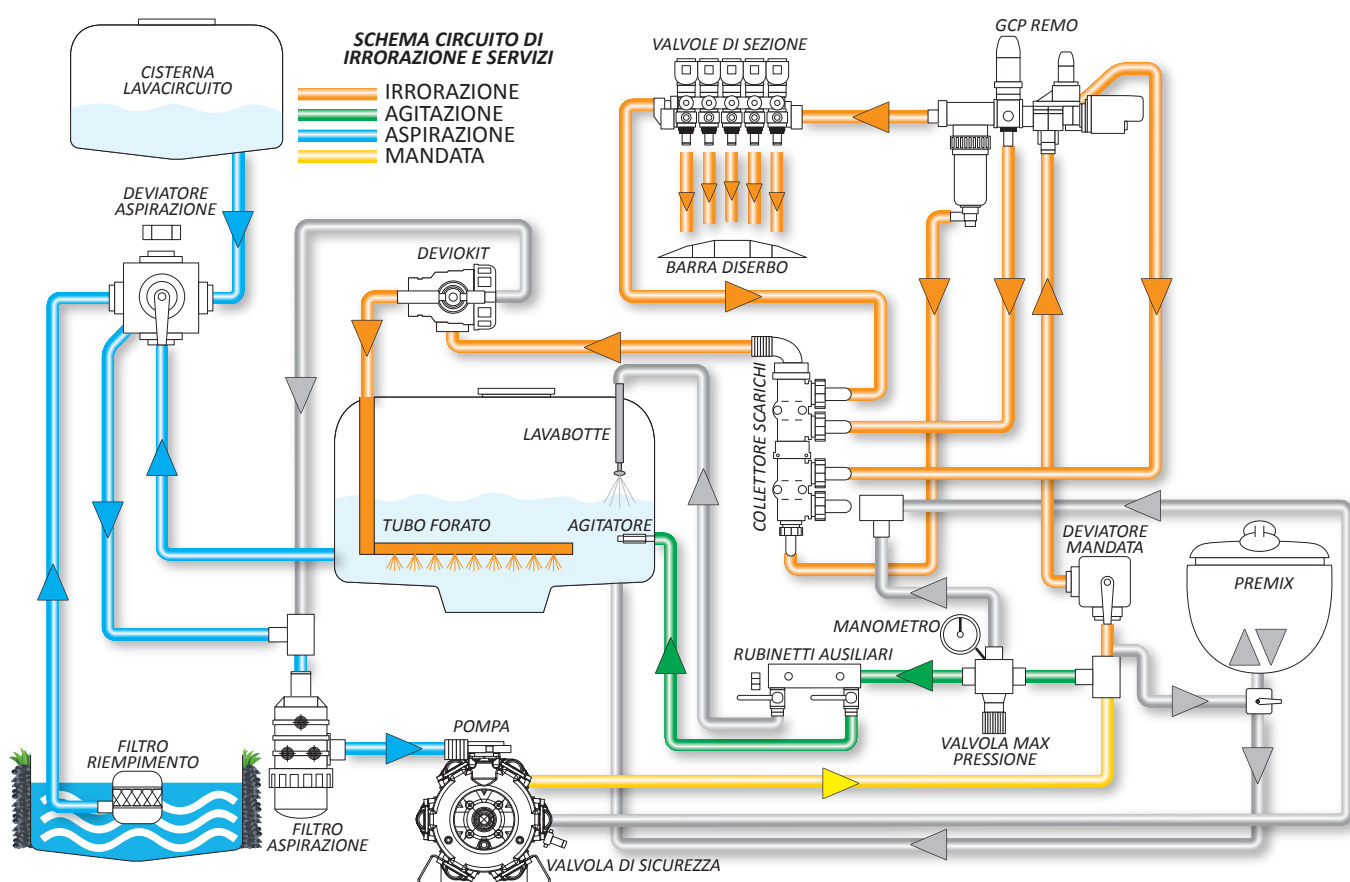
SCHEMA CIRCUITO DI IRRORAZIONE E SERVIZI

IRRORAZIONE
AGITAZIONE
ASPIRAZIONE
MANDATA

CISTERNA LAVACIRCUITO

VALVOLE DI SEZIONE

GCP REMO

DEVIATORE ASPIRAZIONE

BARRA DISERBO

DEVIOKIT

COLLETTORE SCARICHI

LAVABOTTE

TUBO FORATO

AGITATORE

DEVIATORE MANDATA

PREMIX

MANOMETRO

RUBINETTI AUSILIARI

VALVOLA MAX PRESSIONE

POMPA

FILTRO RIEMPIMENTO

FILTRO ASPIRAZIONE

VALVOLA DI SICUREZZA